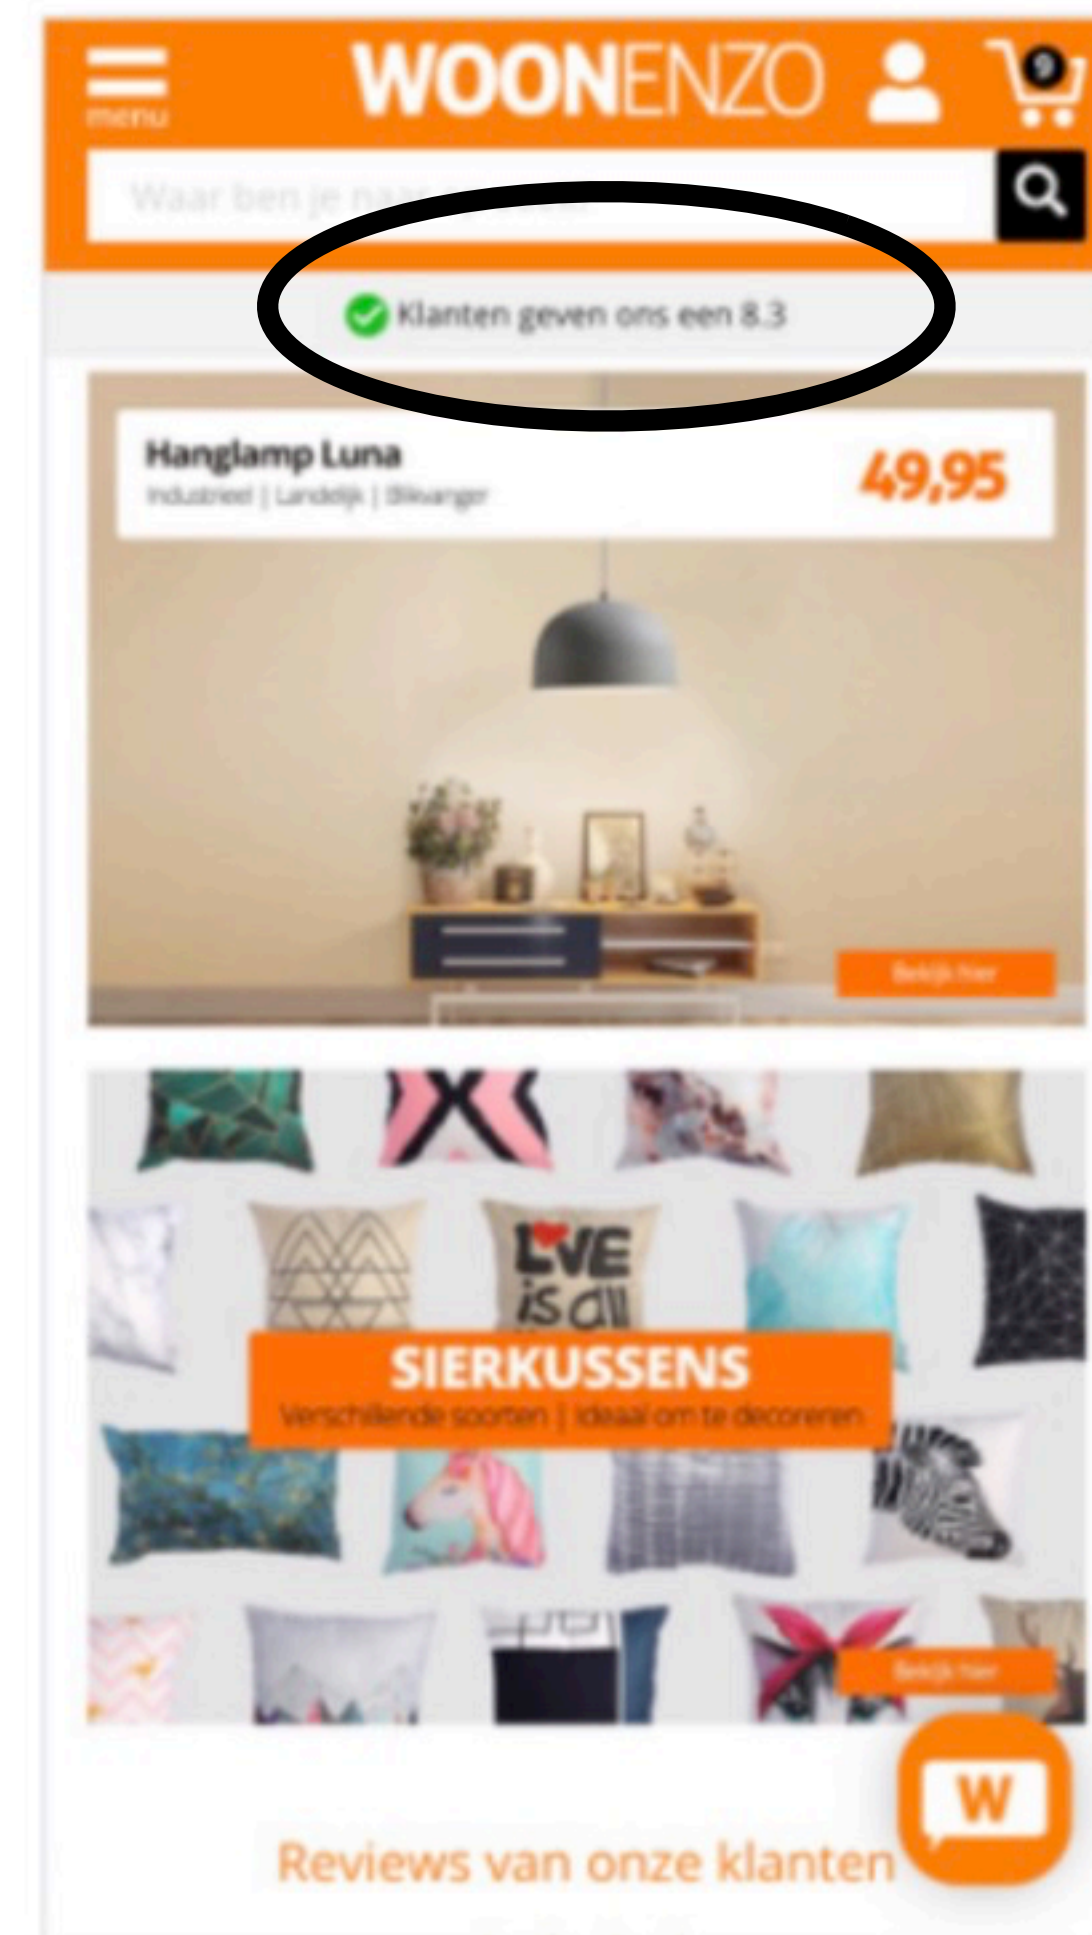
menu

WOONENZO

9

Waar ben je naar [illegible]

Klanten geven ons een 8.3

Hanglamp Luna
Industrieel | Landelijk | Bikwanger

49,95

Bekijk hier

LOVE is all

SIERKUSSENS
Verschillende soorten | Ideaal om te decoreren

Bekijk hier

W

Reviews van onze klanten